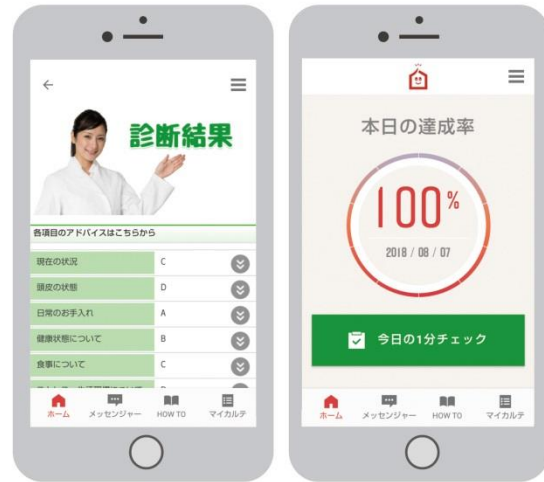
←

診断結果

各項目のアドバイスはこちらから

| | |
|---|---|
| 現在の状況 | C |
| 頭皮の状態 | D |
| 日常のお手入れ | A |
| 健康状態について | B |
| 食事について | C |
| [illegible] | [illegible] |

ホーム　メッセンジャー　HOW TO　マイカルテ

本日の達成率

100%

2018 / 08 / 07

今日の1分チェック

ホーム　メッセンジャー　HOW TO　マイカルテ